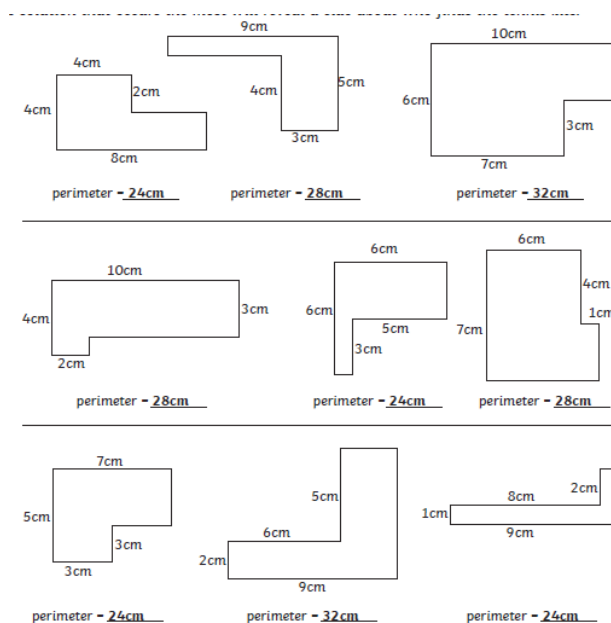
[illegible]

9cm
4cm
2cm
4cm
8cm
perimeter = 24cm

4cm
5cm
3cm
perimeter = 28cm

10cm
6cm
3cm
7cm
perimeter = 32cm

10cm
4cm
3cm
2cm
perimeter = 28cm

6cm
6cm
5cm
3cm
perimeter = 24cm

6cm
4cm
1cm
7cm
perimeter = 28cm

7cm
5cm
3cm
3cm
perimeter = 24cm

5cm
6cm
2cm
9cm
perimeter = 32cm

2cm
1cm
8cm
9cm
perimeter = 24cm